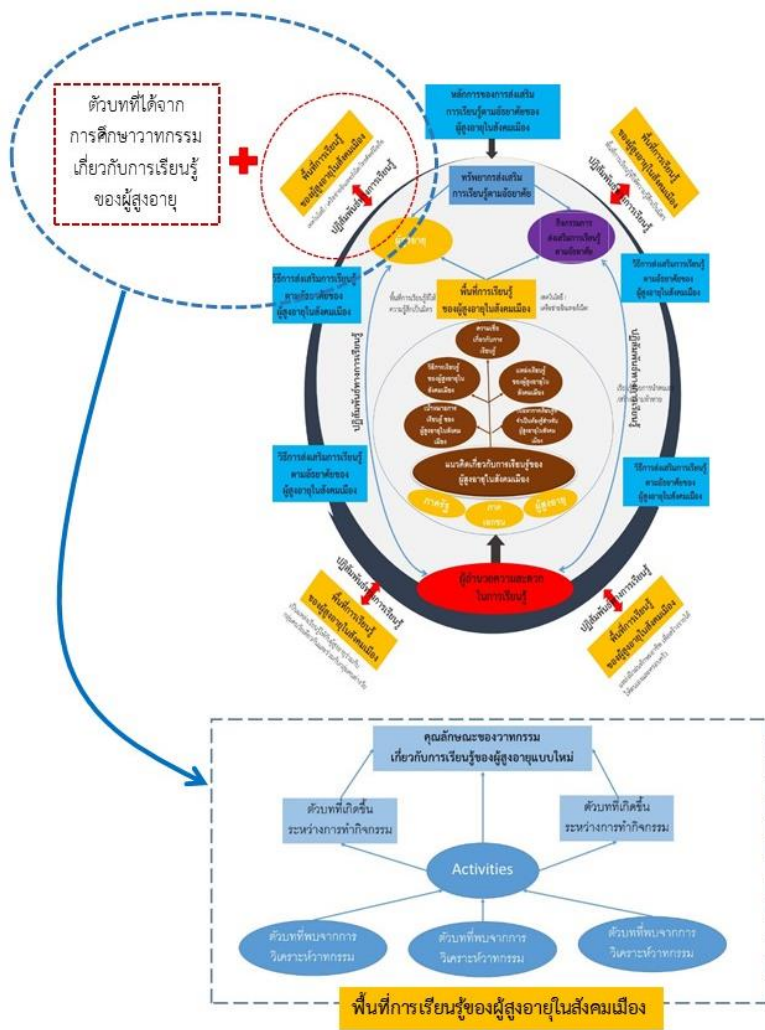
ตัวบทที่ได้จาก การศึกษาวาทกรรม เกี่ยวกับการเรียนรู้ ของผู้สูงอายุ

พื้นที่การเรียนรู้ ของผู้สูงอายุในสังคมเมือง

ปฏิสัมพันธ์การเรียนรู้

หลักการของการส่งเสริม การเรียนรู้ตามอัธยาศัยของ ผู้สูงอายุในสังคมเมือง

พื้นที่การเรียนรู้ ของผู้สูงอายุในสังคมเมือง

ปฏิสัมพันธ์การเรียนรู้

ทรัพยากรส่งเสริม การเรียนรู้ตามอัธยาศัย

ผู้สูงอายุ

กิจกรรมการ ส่งเสริมการเรียนรู้ ตามอัธยาศัย

วิธีการส่งเสริมการเรียนรู้ ตามอัธยาศัยของ ผู้สูงอายุในสังคมเมือง

วิธีการส่งเสริมการเรียนรู้ ตามอัธยาศัยของ ผู้สูงอายุในสังคมเมือง

พื้นที่การเรียนรู้ ของผู้สูงอายุในสังคมเมือง

ปฏิสัมพันธ์ทางการเรียนรู้

ปฏิสัมพันธ์ทางการเรียนรู้

ความเชื่อ เกี่ยวกับการ เรียนรู้

วิธีการเรียนรู้ ของผู้สูงอายุใน สังคมเมือง

แหล่งเรียนรู้ ของผู้สูงอายุใน สังคมเมือง

เป้าหมายการ เรียนรู้ ของ ผู้สูงอายุในสังคม เมือง

บริบทการเรียนรู้ที่ เป็นพื้นที่สำหรับ ผู้สูงอายุในสังคม เมือง

แนวคิดเกี่ยวกับการเรียนรู้ของ ผู้สูงอายุในสังคมเมือง

วิธีการส่งเสริมการเรียนรู้ ตามอัธยาศัยของ ผู้สูงอายุในสังคมเมือง

วิธีการส่งเสริมการเรียนรู้ ตามอัธยาศัยของ ผู้สูงอายุในสังคมเมือง

ภาครัฐ

ภาค เอกชน

ผู้สูงอายุ

ผู้อำนวยความสะดวก ในการเรียนรู้

ปฏิสัมพันธ์การเรียนรู้

พื้นที่การเรียนรู้ ของผู้สูงอายุในสังคมเมือง

ปฏิสัมพันธ์การเรียนรู้

พื้นที่การเรียนรู้ ของผู้สูงอายุในสังคมเมือง

คุณลักษณะของวาทกรรม เกี่ยวกับการเรียนรู้ของผู้สูงอายุแบบใหม่

ตัวบทที่เกิดขึ้น ระหว่างการทำกิจกรรม

ตัวบทที่เกิดขึ้น ระหว่างการทำกิจกรรม

Activities

ตัวบทที่พบจากการ วิเคราะห์วาทกรรม

ตัวบทที่พบจากการ วิเคราะห์วาทกรรม

ตัวบทที่พบจากการ วิเคราะห์วาทกรรม

พื้นที่การเรียนรู้ของผู้สูงอายุในสังคมเมือง